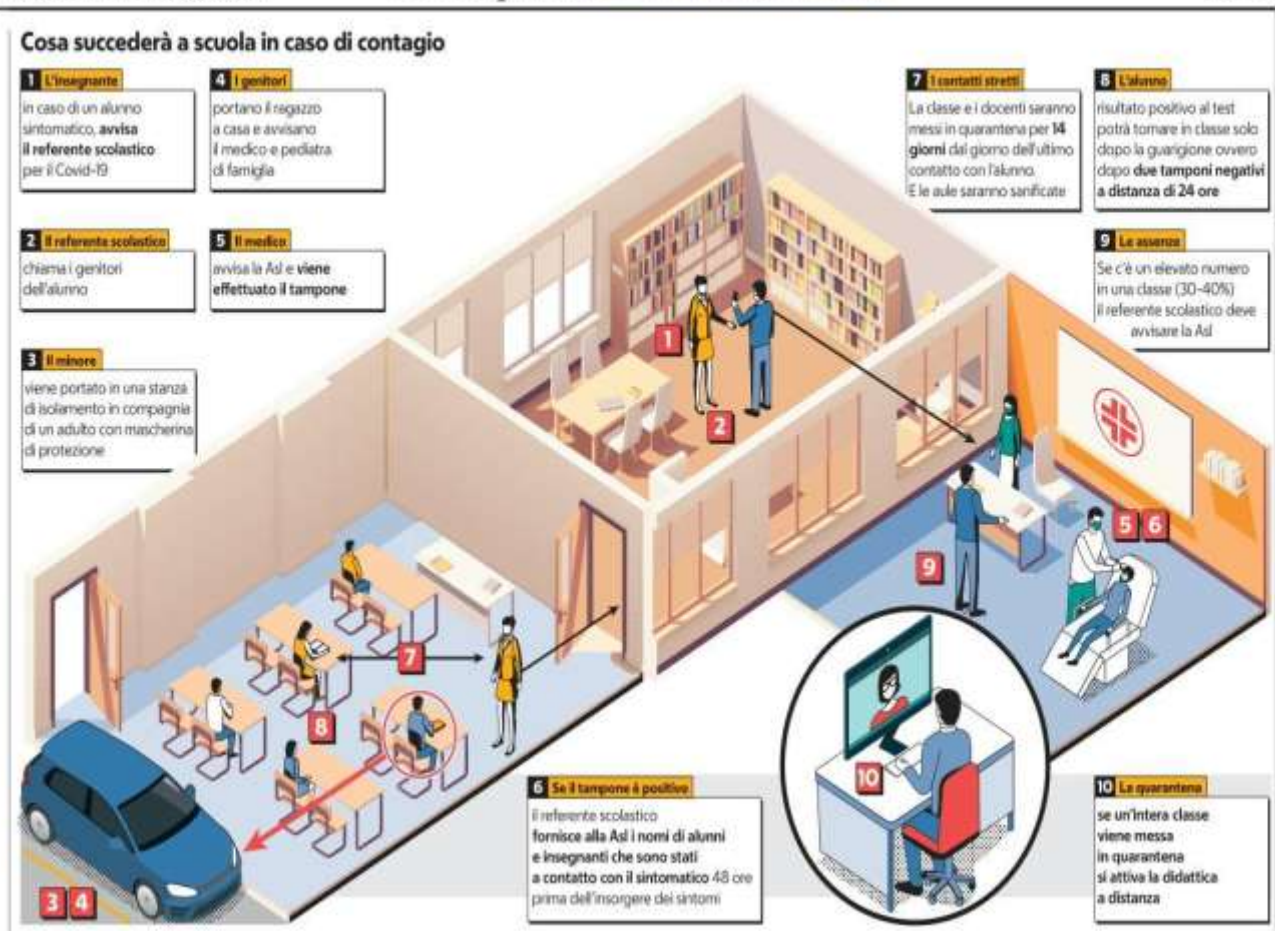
Cosa succederà a scuola in caso di contagio

1 L'insegnante
in caso di un alunno sintomatico, avvisa il referente scolastico per il Covid-19

4 I genitori
portano il ragazzo a casa e avvisano il medico e pediatra di famiglia

2 Il referente scolastico
chiama i genitori dell'alunno

5 Il medico
avvisa la Asl e viene effettuato il tampone

3 Il minore
viene portato in una stanza di isolamento in compagnia di un adulto con mascherina di protezione

7 I contatti stretti
La classe e i docenti saranno messi in quarantena per 14 giorni dal giorno dell'ultimo contatto con l'alunno. E le aule saranno sanificate

8 L'alunno
risultato positivo al test potrà tornare in classe solo dopo la guarigione ovvero dopo due tamponi negativi a distanza di 24 ore

9 Le assenze
Se c'è un elevato numero in una classe (30-40%) il referente scolastico deve avvisare la Asl

1

2

7

8

9

5 6

10

3 4

6 Se il tampone è positivo
Il referente scolastico fornisce alla Asl i nomi di alunni e insegnanti che sono stati a contatto con il sintomatico 48 ore prima dell'insorgere dei sintomi

10 La quarantena
se un'intera classe viene messa in quarantena si attiva la didattica a distanza